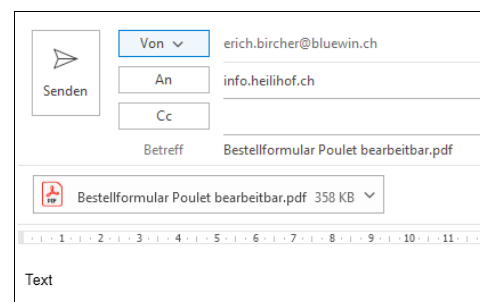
Senden

Von

erich.bircher@bluewin.ch

An

info.heilihof.ch

Cc

Betreff

Bestellformular Poulet bearbeitbar.pdf

PDF

Bestellformular Poulet bearbeitbar.pdf 358 KB

1 · 2 · 3 · 4 · 5 · 6 · 7 · 8 · 9 · 10 · 11

Text